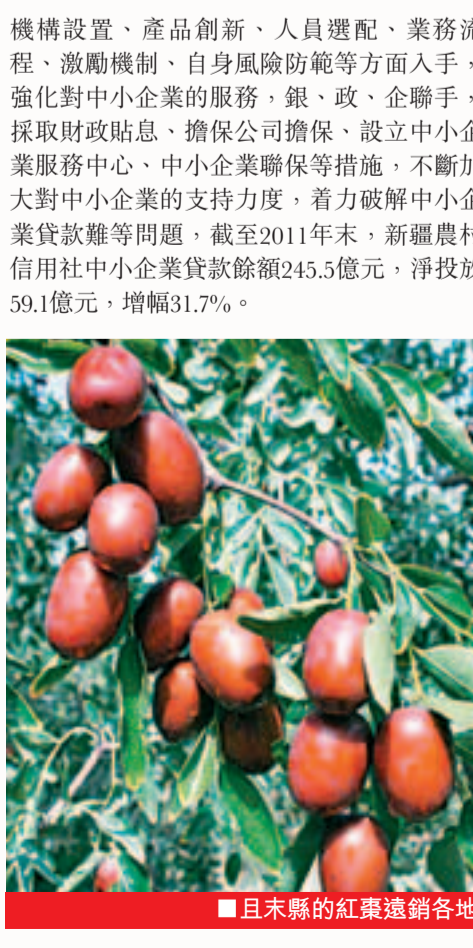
機構設置、產品創新、人員選配、業務流程、激勵機制、自身風險防範等方面入手，強化對中小企業的服務，銀、政、企聯手，採取財政貼息、擔保公司擔保、設立中小企業服務中心、中小企業聯保等措施，不斷加大對中小企業的支持力度，着力破解中小企業貸款難等問題，截至2011年末，新疆農村信用社中小企業貸款餘額245.5億元，淨投放59.1億元，增幅31.7%。

■且末縣的紅棗遠銷各地